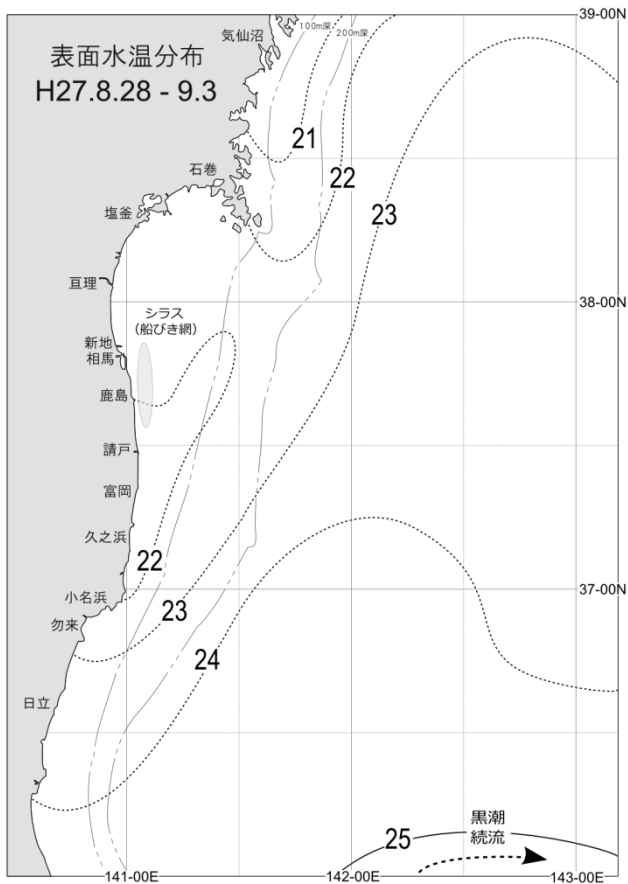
表面水温分布
H27.8.28 - 9.3

39-00N

気仙沼

100m深

200m深

21

石巻

22

塩釜

23

亘理

38-00N

シラス
(船びき網)

新地
相馬

鹿島

請戸

富岡

久之浜

22

37-00N

小名浜

23

勿来

24

日立

黒潮
続流

25

141-00E

142-00E

143-00E